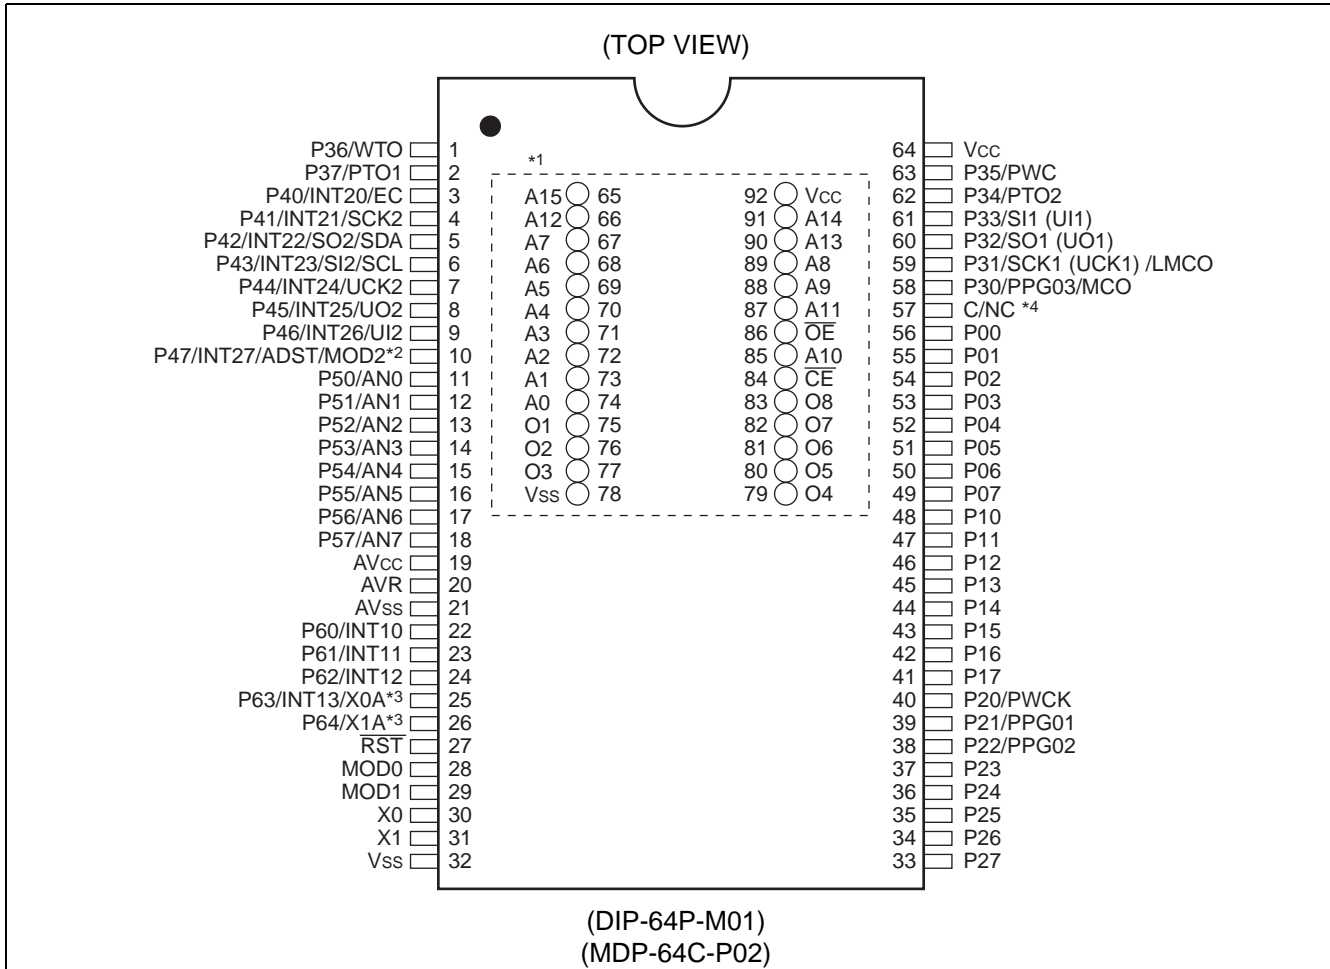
(TOP VIEW)

P36/WTO 1
P37/PTO1 2
P40/INT20/EC 3
P41/INT21/SCK2 4
P42/INT22/SO2/SDA 5
P43/INT23/SI2/SCL 6
P44/INT24/UCK2 7
P45/INT25/UO2 8
P46/INT26/UI2 9
P47/INT27/ADST/MOD2*2 10
P50/AN0 11
P51/AN1 12
P52/AN2 13
P53/AN3 14
P54/AN4 15
P55/AN5 16
P56/AN6 17
P57/AN7 18
AVcc 19
AVR 20
AVss 21
P60/INT10 22
P61/INT11 23
P62/INT12 24
P63/INT13/X0A*3 25
P64/X1A*3 26
$\overline{RST}$ 27
MOD0 28
MOD1 29
X0 30
X1 31
Vss 32

*1
A15 65
A12 66
A7 67
A6 68
A5 69
A4 70
A3 71
A2 72
A1 73
A0 74
O1 75
O2 76
O3 77
Vss 78

92 Vcc
91 A14
90 A13
89 A8
88 A9
87 A11
86 $\overline{OE}$
85 A10
84 $\overline{CE}$
83 O8
82 O7
81 O6
80 O5
79 O4

64 Vcc
63 P35/PWC
62 P34/PTO2
61 P33/SI1 (UI1)
60 P32/SO1 (UO1)
59 P31/SCK1 (UCK1) /LMCO
58 P30/PPG03/MCO
57 C/NC *4
56 P00
55 P01
54 P02
53 P03
52 P04
51 P05
50 P06
49 P07
48 P10
47 P11
46 P12
45 P13
44 P14
43 P15
42 P16
41 P17
40 P20/PWCK
39 P21/PPG01
38 P22/PPG02
37 P23
36 P24
35 P25
34 P26
33 P27

(DIP-64P-M01)
(MDP-64C-P02)